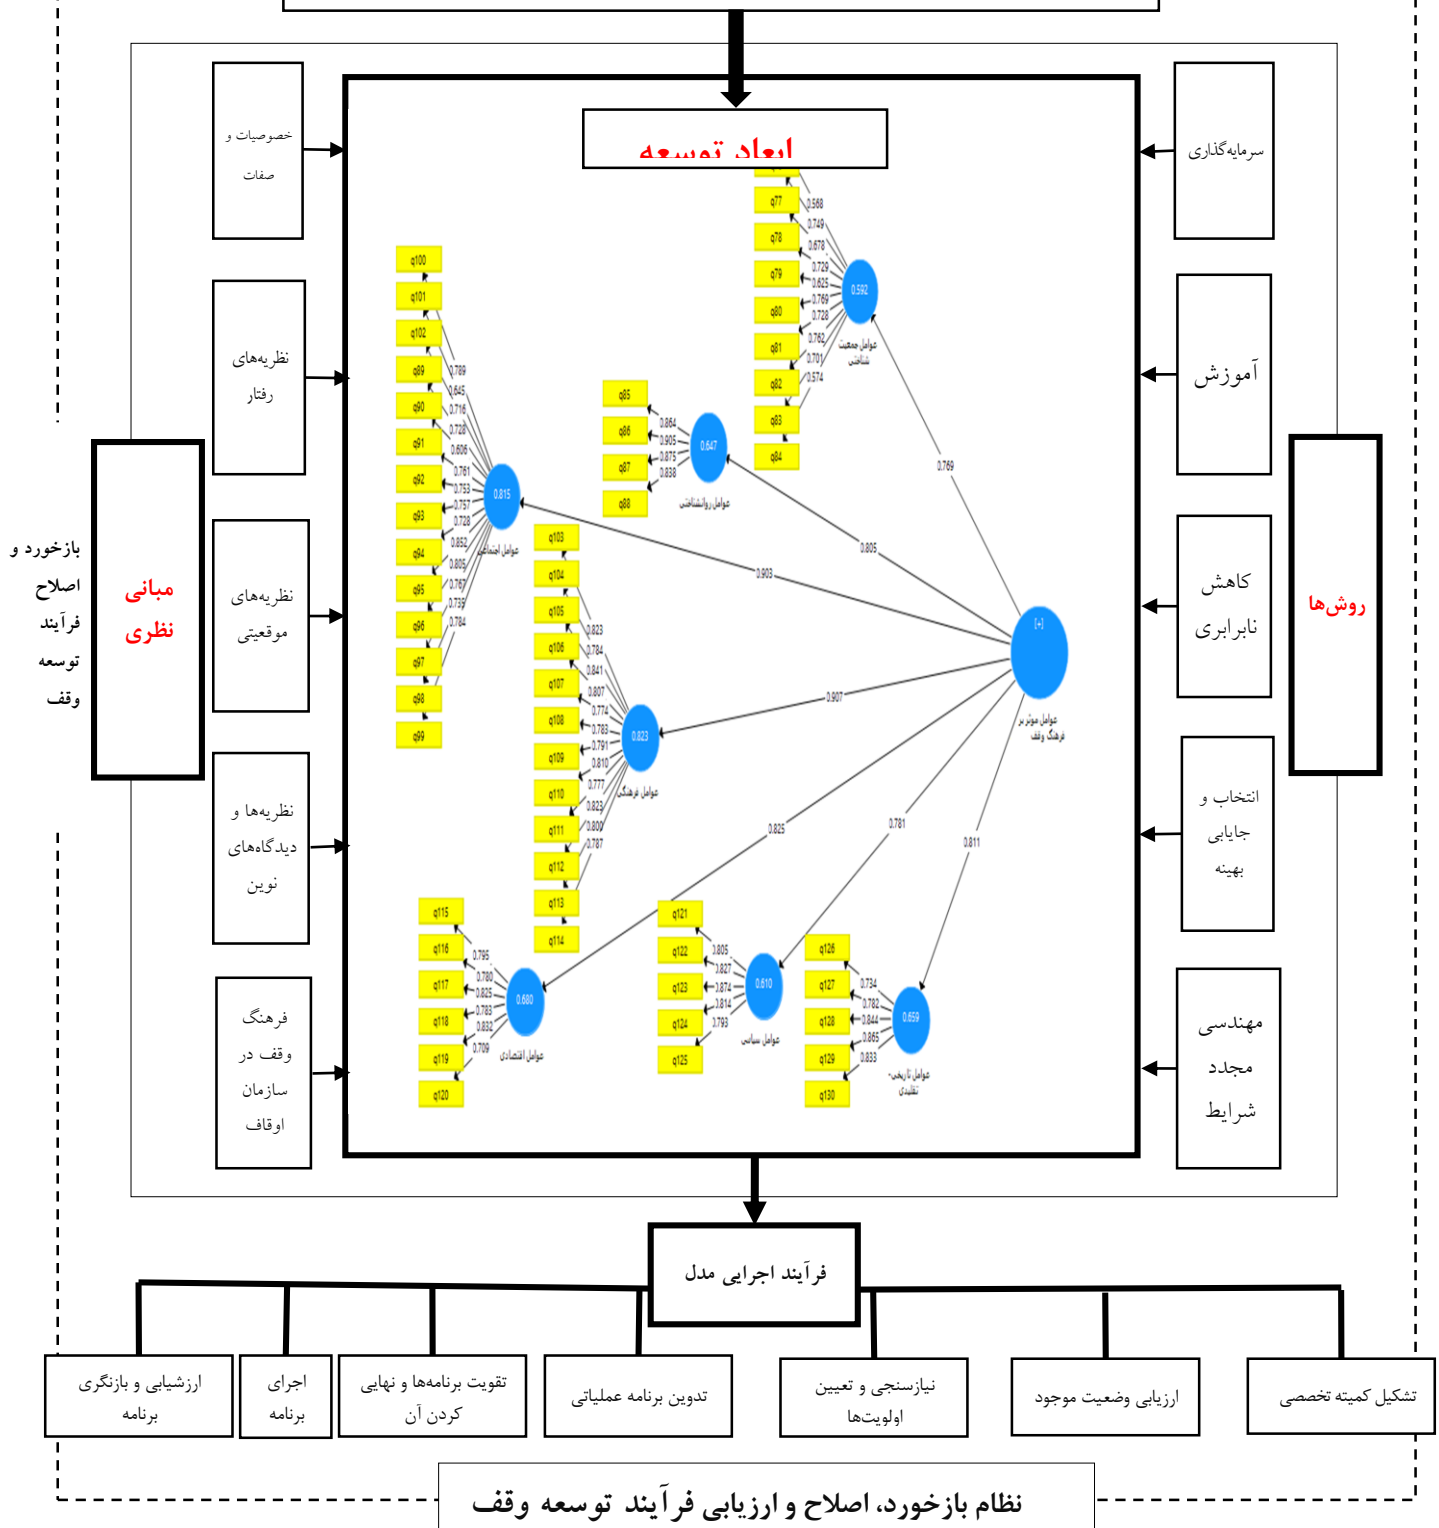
ابعاد توسعه

خصوصیات و صفات

نظریه‌های رفتار

نظریه‌های موقعیتی

نظریه‌ها و دیدگاه‌های نوین

فرهنگ وقف در سازمان اوقاف

مبانی نظری

بازخورد و اصلاح فرآیند توسعه وقف

سرمایه‌گذاری

آموزش

کاهش نابرابری

انتخاب و جایابی بهینه

مهندسی مجدد شرایط

روش‌ها

q76
q77
q78
q79
q80
q81
q82
q83
q84
0.568
0.749
0.678
0.729
0.625
0.769
0.728
0.762
0.701
0.574
0.592
عوامل جمعیت شناختی

q85
q86
q87
q88
0.864
0.905
0.875
0.838
0.647
عوامل روانشناختی

q100
q101
q102
q89
q90
q91
q92
q93
q94
q95
q96
q97
q98
q99
0.789
0.645
0.716
0.728
0.606
0.761
0.753
0.757
0.728
0.852
0.805
0.767
0.739
0.784
0.815
عوامل اجتماعی

q103
q104
q105
q106
q107
q108
q109
q110
q111
q112
q113
q114
0.823
0.784
0.841
0.807
0.774
0.783
0.791
0.810
0.777
0.823
0.809
0.787
0.823
عوامل فرهنگی

0.769
0.805
0.903
0.907
0.825
0.781
0.811
[+]
عوامل موثر بر فرهنگ وقف

q115
q116
q117
q118
q119
q120
0.795
0.780
0.825
0.783
0.832
0.709
0.680
عوامل اقتصادی

q121
q122
q123
q124
q125
0.805
0.827
0.874
0.814
0.793
0.610
عوامل سیاسی

q126
q127
q128
q129
q130
0.734
0.782
0.844
0.865
0.833
0.659
عوامل تاریخی- تقلیدی

فرآیند اجرایی مدل

ارزشیابی و بازنگری برنامه

اجرای برنامه

تقویت برنامه‌ها و نهایی کردن آن

تدوین برنامه عملیاتی

نیازسنجی و تعیین اولویت‌ها

ارزیابی وضعیت موجود

تشکیل کمیته تخصصی

نظام بازخورد، اصلاح و ارزیابی فرآیند توسعه وقف